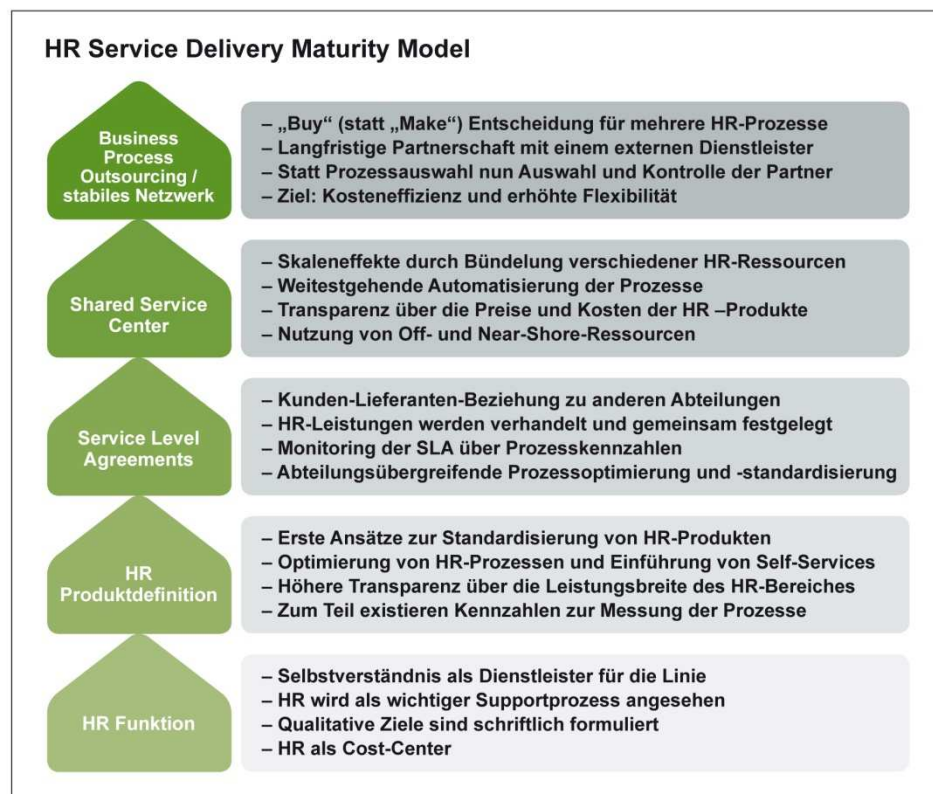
HR Service Delivery Maturity Model

Business Process Outsourcing / stabiles Netzwerk

– „Buy" (statt „Make") Entscheidung für mehrere HR-Prozesse
– Langfristige Partnerschaft mit einem externen Dienstleister
– Statt Prozessauswahl nun Auswahl und Kontrolle der Partner
– Ziel: Kosteneffizienz und erhöhte Flexibilität

Shared Service Center

– Skaleneffekte durch Bündelung verschiedener HR-Ressourcen
– Weitestgehende Automatisierung der Prozesse
– Transparenz über die Preise und Kosten der HR –Produkte
– Nutzung von Off- und Near-Shore-Ressourcen

Service Level Agreements

– Kunden-Lieferanten-Beziehung zu anderen Abteilungen
– HR-Leistungen werden verhandelt und gemeinsam festgelegt
– Monitoring der SLA über Prozesskennzahlen
– Abteilungsübergreifende Prozessoptimierung und -standardisierung

HR Produktdefinition

– Erste Ansätze zur Standardisierung von HR-Produkten
– Optimierung von HR-Prozessen und Einführung von Self-Services
– Höhere Transparenz über die Leistungsbreite des HR-Bereiches
– Zum Teil existieren Kennzahlen zur Messung der Prozesse

HR Funktion

– Selbstverständnis als Dienstleister für die Linie
– HR wird als wichtiger Supportprozess angesehen
– Qualitative Ziele sind schriftlich formuliert
– HR als Cost-Center